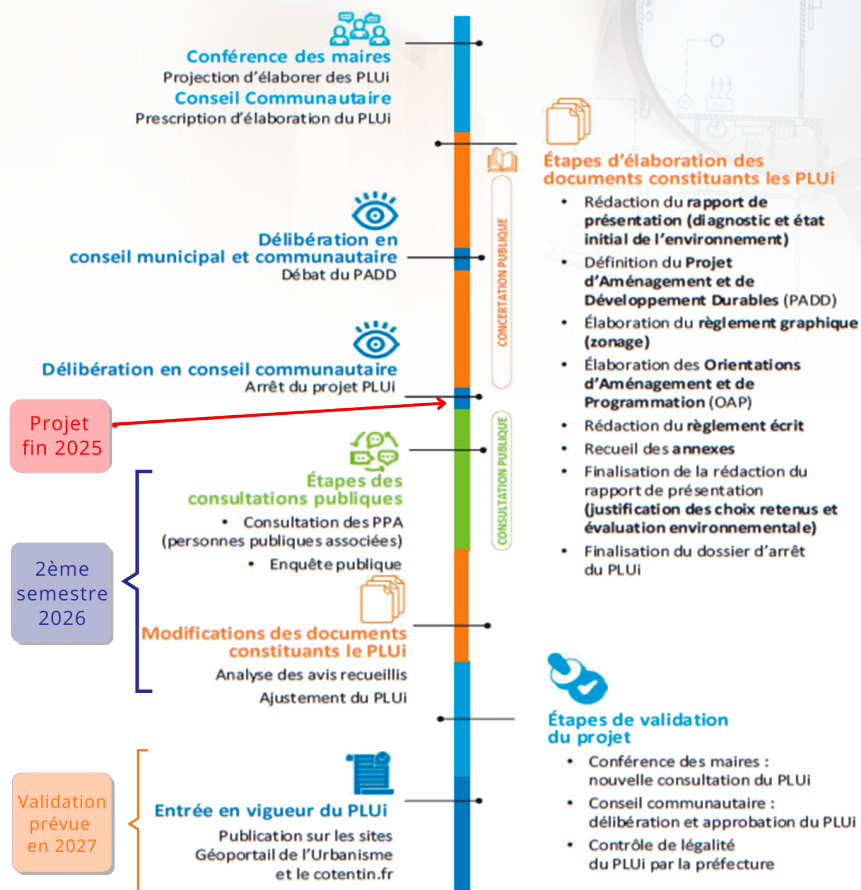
Conférence des maires
Projection d'élaborer des PLUi
Conseil Communautaire
Prescription d'élaboration du PLUi

Étapes d'élaboration des documents constituant les PLUi
• Rédaction du rapport de présentation (diagnostic et état initial de l'environnement)
• Définition du Projet d'Aménagement et de Développement Durables (PADD)
• Élaboration du règlement graphique (zonage)
• Élaboration des Orientations d'Aménagement et de Programmation (OAP)
• Rédaction du règlement écrit
• Recueil des annexes
• Finalisation de la rédaction du rapport de présentation (justification des choix retenus et évaluation environnementale)
• Finalisation du dossier d'arrêt du PLUi

Délibération en conseil municipal et communautaire
Débat du PADD

CONCERTATION PUBLIQUE

Délibération en conseil communautaire
Arrêt du projet PLUi

Projet fin 2025

CONSULTATION PUBLIQUE

Étapes des consultations publiques
• Consultation des PPA (personnes publiques associées)
• Enquête publique

2ème semestre 2026

Modifications des documents constituants le PLUi
Analyse des avis recueillis
Ajustement du PLUi

Étapes de validation du projet
• Conférence des maires : nouvelle consultation du PLUi
• Conseil communautaire : délibération et approbation du PLUi
• Contrôle de légalité du PLUi par la préfecture

Validation prévue en 2027

Entrée en vigueur du PLUi
Publication sur les sites Géoportail de l'Urbanisme et le cotentin.fr